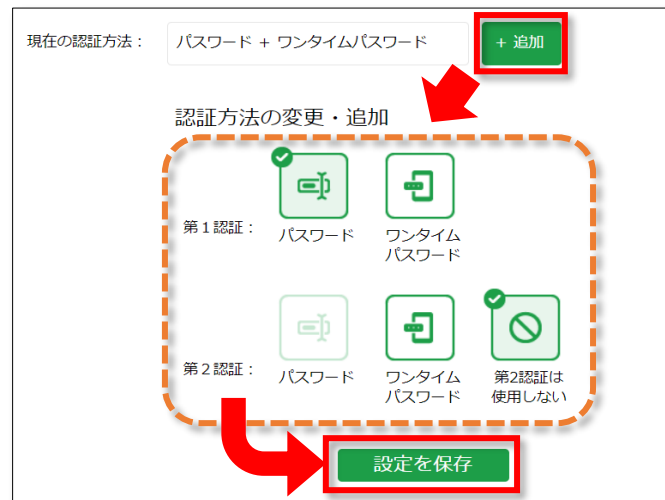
現在の認証方法： パスワード ＋ ワンタイムパスワード

＋ 追加

認証方法の変更・追加

第１認証：

パスワード

ワンタイム パスワード

第２認証：

パスワード

ワンタイム パスワード

第2認証は 使用しない

設定を保存